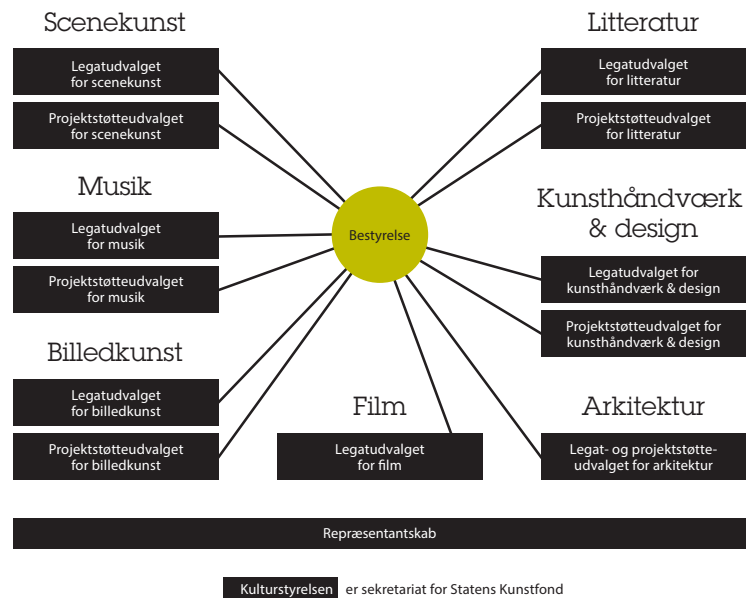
Scenekunst

Legatudvalget for scenekunst

Projektstøtteudvalget for scenekunst

Musik

Legatudvalget for musik

Projektstøtteudvalget for musik

Billedkunst

Legatudvalget for billedkunst

Projektstøtteudvalget for billedkunst

Bestyrelse

Film

Legatudvalget for film

Litteratur

Legatudvalget for litteratur

Projektstøtteudvalget for litteratur

Kunsthåndværk & design

Legatudvalget for kunsthåndværk & design

Projektstøtteudvalget for kunsthåndværk & design

Arkitektur

Legat- og projektstøtteudvalget for arkitektur

Repræsentantskab

Kulturstyrelsen er sekretariat for Statens Kunstfond